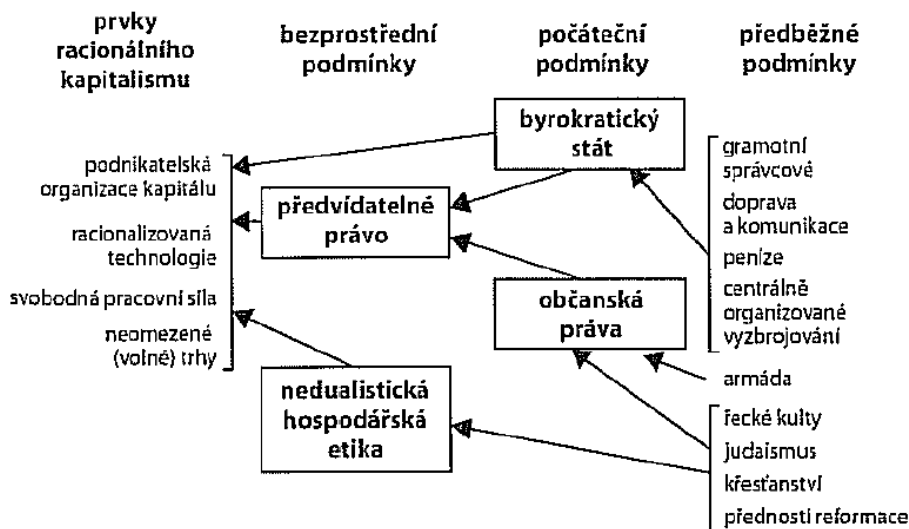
prvky racionálního kapitalismu

bezprostřední podmínky

počáteční podmínky

předběžné podmínky

byrokratický stát

gramotní správcové

doprava a komunikace

peníze

centrálně organizované vyzbrojování

podnikatelská organizace kapitálu

racionalizovaná technologie

svobodná pracovní síla

neomezené (volné) trhy

předvídatelné právo

občanská práva

armáda

nedualistická hospodářská etika

řecké kulty

judaismus

křesťanství

přednosti reformace